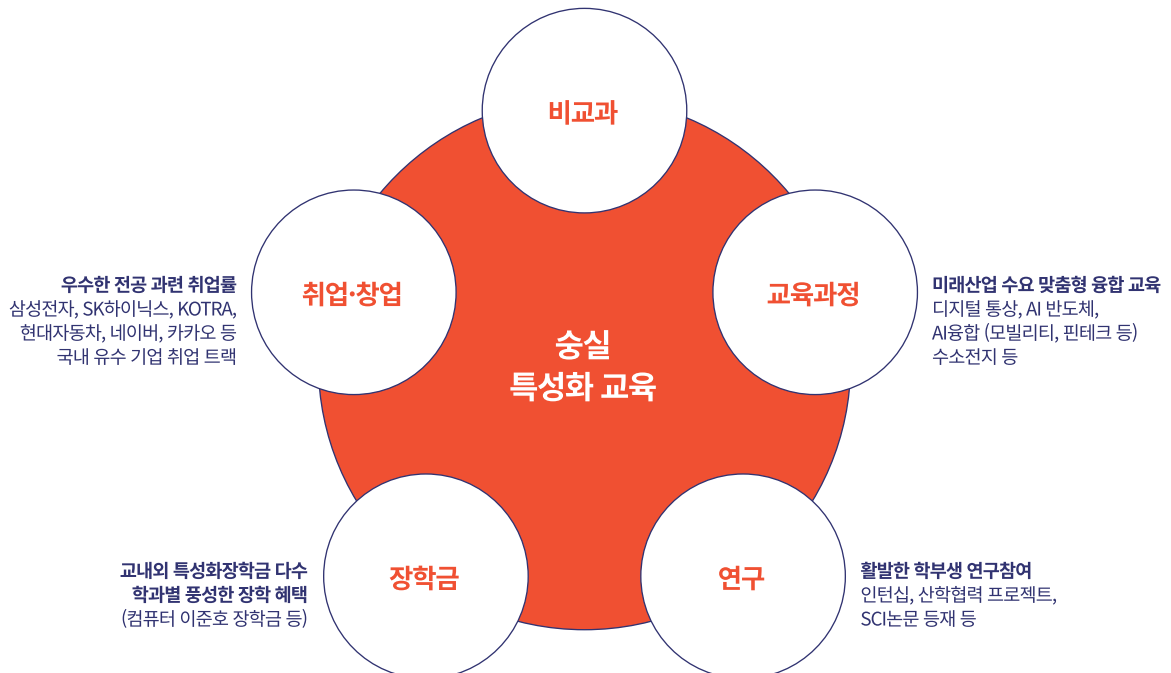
비교과

우수한 전공 과련 취업률
삼성전자, SK하이닉스, KOTRA,
현대자동차, 네이버, 카카오 등
국내 유수 기업 취업 트랙

취업·창업

숭실
특성화 교육

교육과정

미래산업 수요 맞춤형 융합 교육
디지털 통상, AI 반도체,
AI융합 (모빌리티, 핀테크 등)
수소전지 등

교내외 특성화장학금 다수
학과별 풍성한 장학 혜택
(컴퓨터 이준호 장학금 등)

장학금

연구

활발한 학부생 연구참여
인턴십, 산학협력 프로젝트,
SCI논문 등재 등